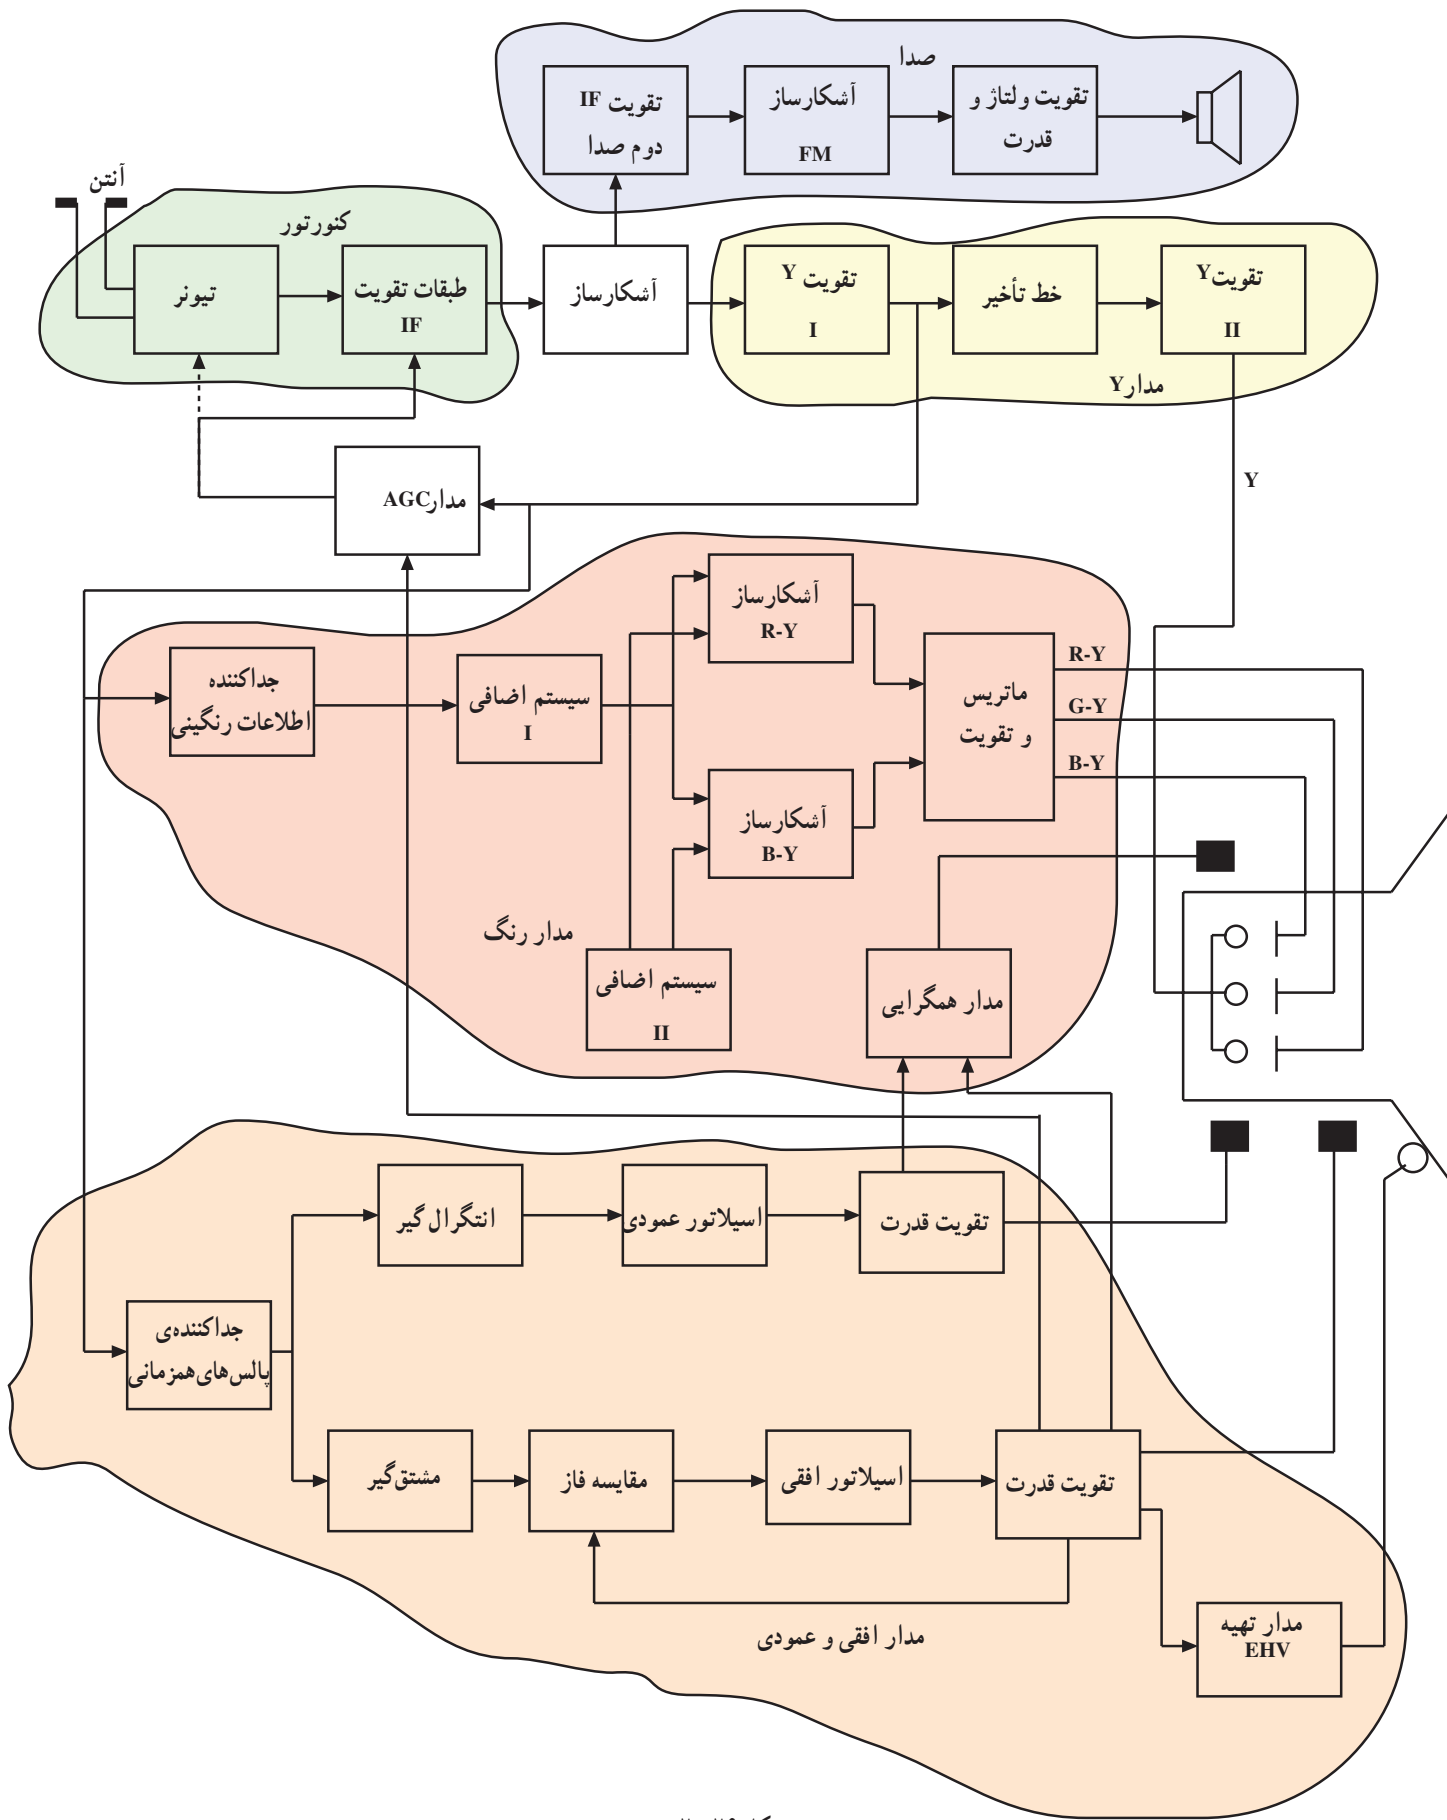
صدا

تقویت IF دوم صدا

آشکارساز FM

تقویت ولتاژ و قدرت

آنتن

کنورتور

تیونر

طبقات تقویت IF

آشکارساز

تقویت Y I

خط تأخیر

تقویتY II

مدارY

Y

مدارAGC

آشکارساز R-Y

جداکننده اطلاعات رنگینی

سیستم اضافی I

ماتریس و تقویت

R-Y

G-Y

B-Y

آشکارساز B-Y

مدار رنگ

سیستم اضافی II

مدار همگرایی

انتگرال گیر

اسیلاتور عمودی

تقویت قدرت

جداکننده‌ی پالس‌های‌همزمانی

مشتق‌گیر

مقایسه فاز

اسیلاتور افقی

تقویت قدرت

مدار تهیه EHV

مدار افقی و عمودی